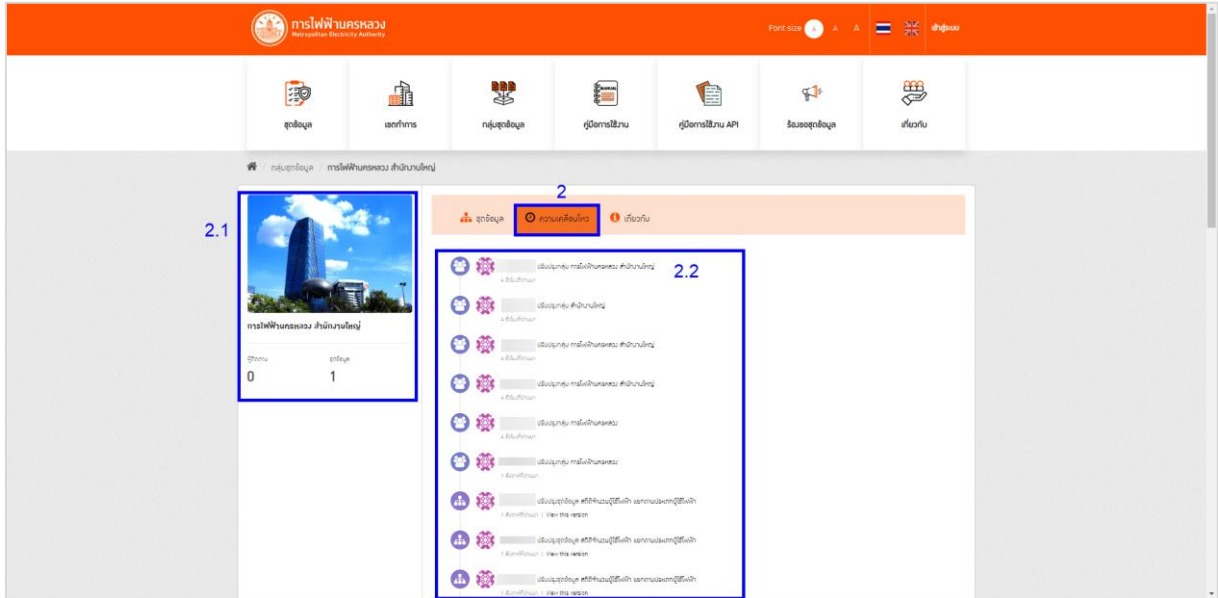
การไฟฟ้านครหลวง
Metropolitan Electricity Authority

Font size A A A เข้าสู่ระบบ

ชุดข้อมูล
เอกทำการ
กลุ่มชุดข้อมูล
คู่มือการใช้งาน
คู่มือการใช้งาน API
ร้องขอชุดข้อมูล
เกี่ยวกับ

กลุ่มชุดข้อมูล / การไฟฟ้านครหลวง สำนักงานใหญ่

2.1

การไฟฟ้านครหลวง สำนักงานใหญ่

ผู้ติดตาม 0
ชุดข้อมูล 1

2

ชุดข้อมูล
ความเคลื่อนไหว
เกี่ยวกับ

2.2

ปรับปรุงกลุ่ม การไฟฟ้านครหลวง สำนักงานใหญ่
4 ชั่วโมงที่ผ่านมา

ปรับปรุงกลุ่ม สำนักงานใหญ่
4 ชั่วโมงที่ผ่านมา

ปรับปรุงกลุ่ม การไฟฟ้านครหลวง สำนักงานใหญ่
4 ชั่วโมงที่ผ่านมา

ปรับปรุงกลุ่ม การไฟฟ้านครหลวง สำนักงานใหญ่
4 ชั่วโมงที่ผ่านมา

ปรับปรุงกลุ่ม การไฟฟ้านครหลวง
4 ชั่วโมงที่ผ่านมา

ปรับปรุงกลุ่ม การไฟฟ้านครหลวง
1 สัปดาห์ที่ผ่านมา

ปรับปรุงชุดข้อมูล สถิติจำนวนผู้ใช้ไฟฟ้า แยกตามประเภทผู้ใช้ไฟฟ้า
1 สัปดาห์ที่ผ่านมา | View this version

ปรับปรุงชุดข้อมูล สถิติจำนวนผู้ใช้ไฟฟ้า แยกตามประเภทผู้ใช้ไฟฟ้า
1 สัปดาห์ที่ผ่านมา | View this version

ปรับปรุงชุดข้อมูล สถิติจำนวนผู้ใช้ไฟฟ้า แยกตามประเภทผู้ใช้ไฟฟ้า
1 สัปดาห์ที่ผ่านมา | View this version